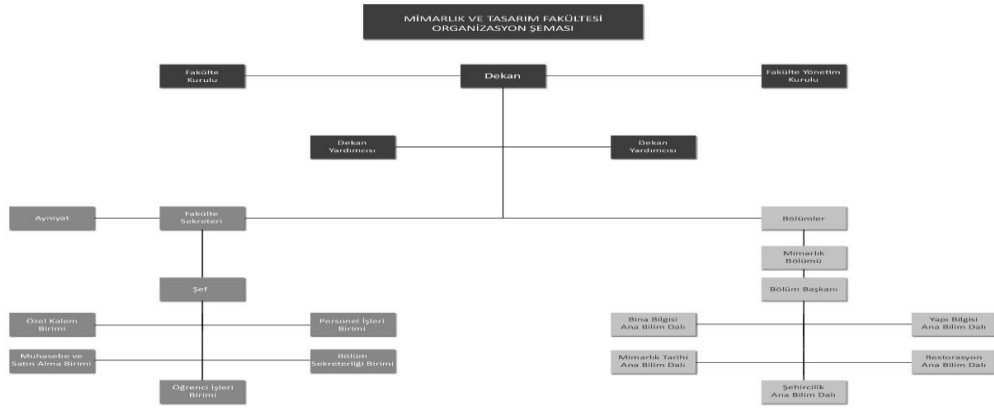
MİMARLIK VE TASARIM FAKÜLTESİ
ORGANİZASYON ŞEMASI

Fakülte Kurulu

Dekan

Fakülte Yönetim Kurulu

Dekan Yardımcısı

Dekan Yardımcısı

Ayniyat

Fakülte Sekreteri

Bölümler

Mimarlık Bölümü

Şef

Bölüm Başkanı

Özel Kalem Birimi

Personel İşleri Birimi

Bina Bilgisi Ana Bilim Dalı

Yapı Bilgisi Ana Bilim Dalı

Muhasebe ve Satın Alma Birimi

Bölüm Sekreterliği Birimi

Mimarlık Tarihi Ana Bilim Dalı

Restorasyon Ana Bilim Dalı

Öğrenci İşleri Birimi

Şehircilik Ana Bilim Dalı